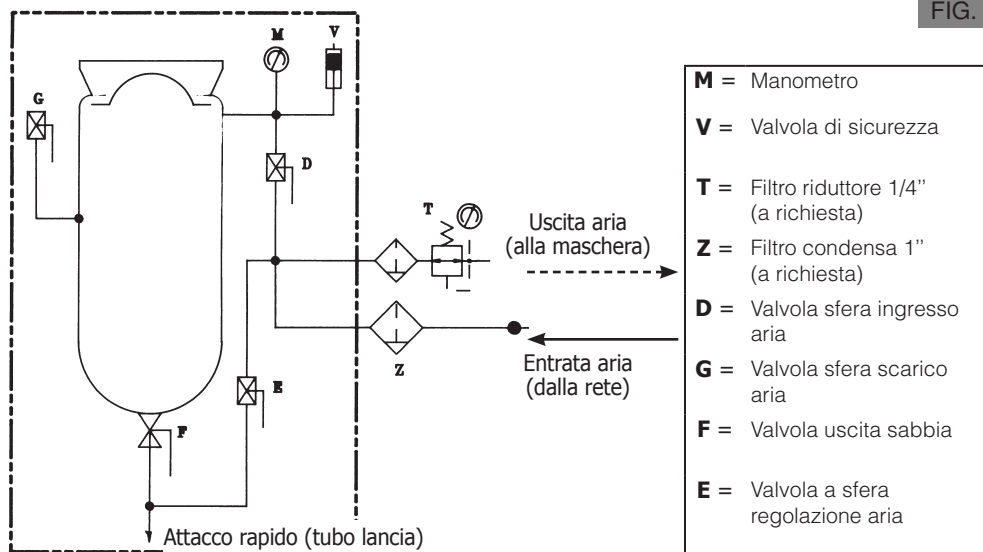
FIG.

M
V
G
D
T
Uscita aria
(alla maschera)
Z
Entrata aria
(dalla rete)
E
F
Attacco rapido (tubo lancia)

**M** = Manometro

**V** = Valvola di sicurezza

**T** = Filtro riduttore 1/4'' (a richiesta)

**Z** = Filtro condensa 1'' (a richiesta)

**D** = Valvola sfera ingresso aria

**G** = Valvola sfera scarico aria

**F** = Valvola uscita sabbia

**E** = Valvola a sfera regolazione aria